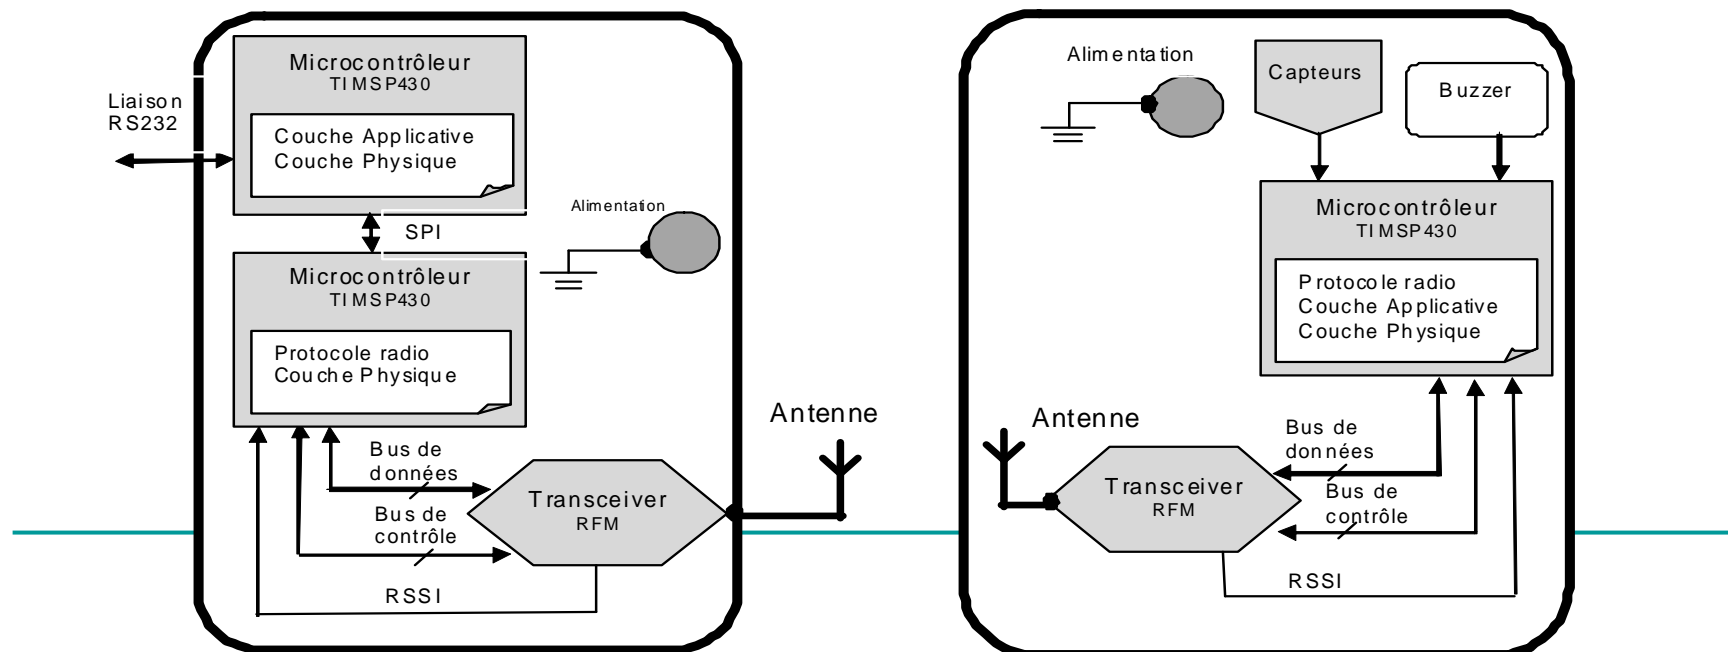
Microcontrôleur
TIMSP430

Couche Applicative
Couche Physique

Liaison RS232

SPI

Alimentation

Microcontrôleur
TIMSP430

Protocole radio
Couche Physique

Bus de données

Bus de contrôle

Transceiver
RFM

RSSI

Antenne

Alimentation

Capteurs

Buzzer

Microcontrôleur
TIMSP430

Protocole radio
Couche Applicative
Couche Physique

Antenne

Bus de données

Transceiver
RFM

Bus de contrôle

RSSI